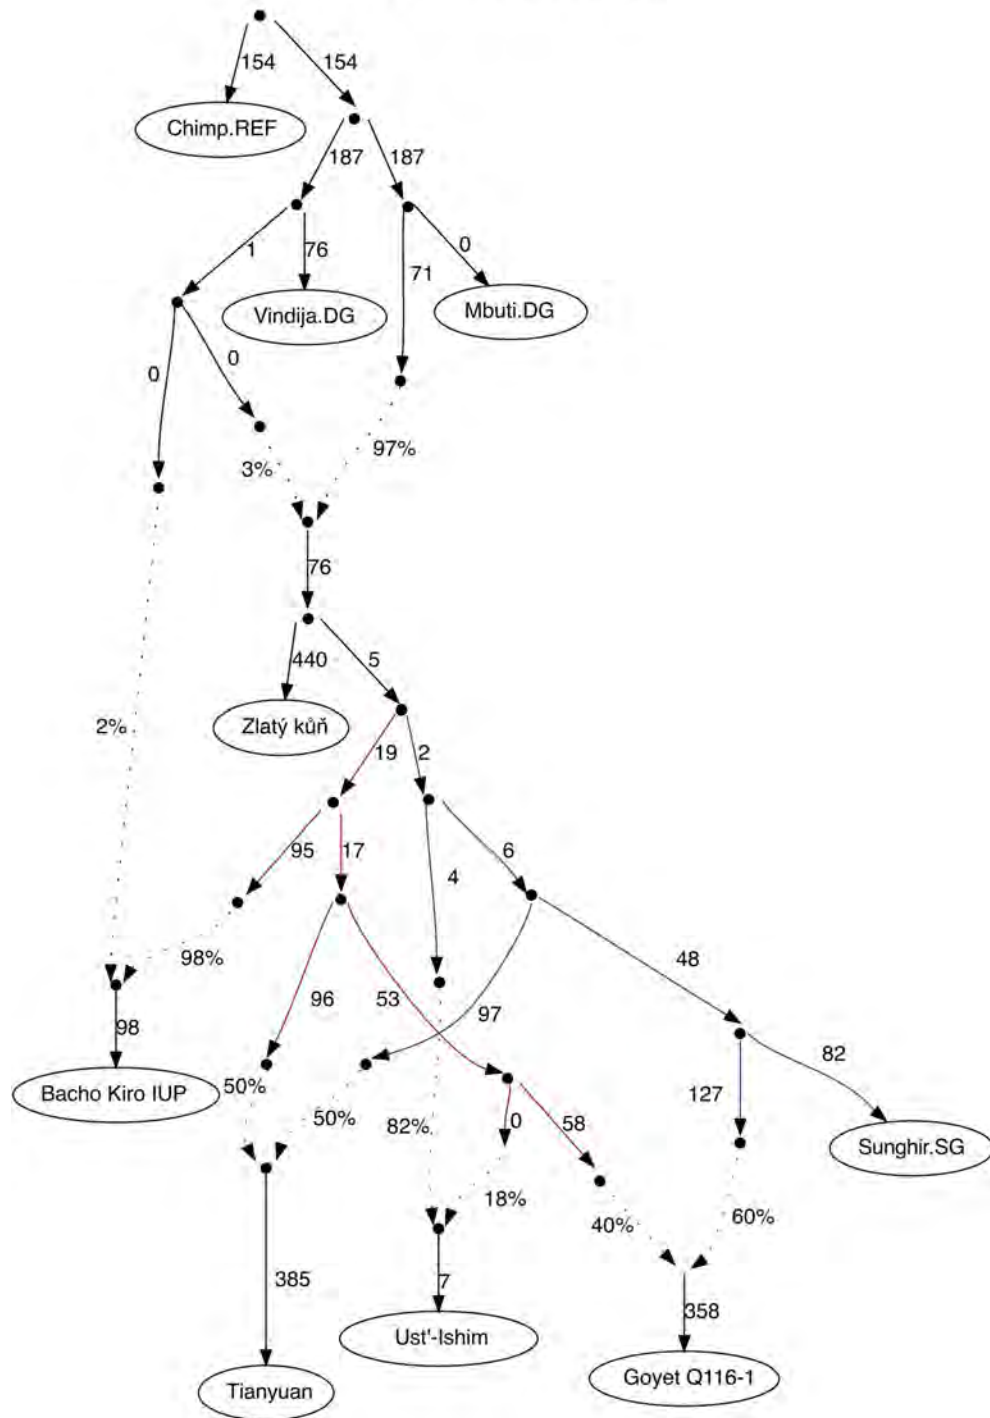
154
154
Chimp.REF
187
187
1
76
0
71
Vindija.DG
Mbuti.DG
0
0
3%
97%
76
440
5
2%
Zlatý kůň
19
2
95
17
6
4
98%
48
96
53
97
98
82
Bacho Kiro IUP
50%
50%
127
82%
0
58
Sunghir.SG
18%
40%
60%
385
7
358
Ust'-Ishim
Goyet Q116-1
Tianyuan